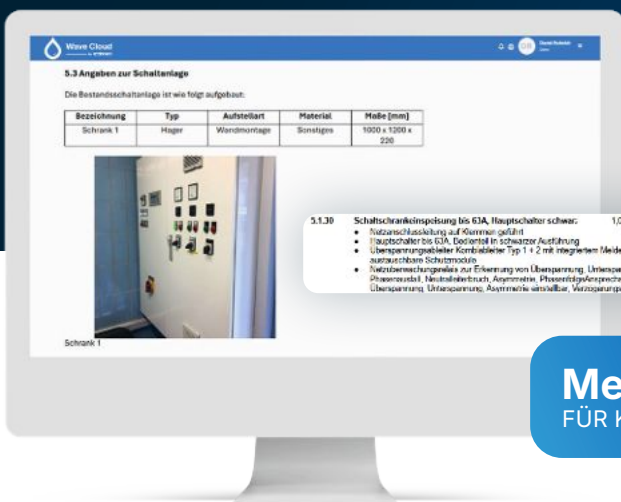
Wave Cloud

Daniel Rudolph

5.3 Angaben zur Schaltanlage

Die Bestandsschaltanlage ist wie folgt aufgebaut:

| Bezeichnung | Typ | Aufstellart | Material | Maße [mm] |
|---|---|---|---|---|
| Schrank 1 | Hager | Wandmontage | Sonstiges | 1000 x 1200 x 220 |

Schrank 1

5.1.30 Schaltschrankeinspeisung bis 63A, Hauptschalter schwarz: 1,0
• Netzanschlussleitung auf Klemmen geführt
• Hauptschalter bis 63A, Bedienteil in schwarzer Ausführung
• Überspannungsableiter Kombiableiter Typ 1 + 2 mit integriertem Melde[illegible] austauschbare Schutzmodule
• Netzüberwachungsrelais zur Erkennung von Überspannung, Unterspa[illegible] Phasenausfall, Neutralleiterbruch, Asymmetrie, Phasenfolge/Ansprech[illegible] Überspannung, Unterspannung, Asymmetrie einstellbar, Verzögerungsz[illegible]

Me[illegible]
FÜR K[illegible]